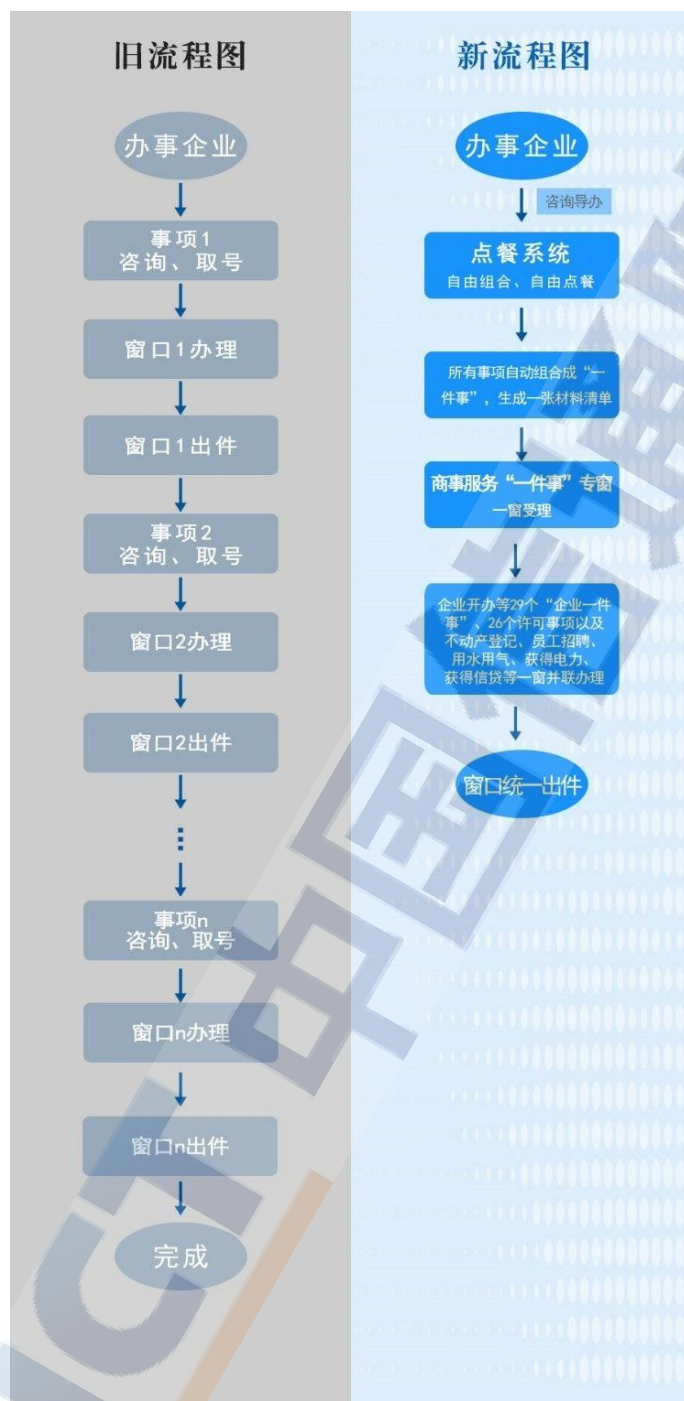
旧流程图

办事企业

事项1
咨询、取号

窗口1办理

窗口1出件

事项2
咨询、取号

窗口2办理

窗口2出件

⋮

事项n
咨询、取号

窗口n办理

窗口n出件

完成

新流程图

办事企业

咨询导办

点餐系统
自由组合、自由点餐

所有事项自动组合成“一件事”，生成一张材料清单

商事服务“一件事”专窗
一窗受理

企业开办等29个“企业一件事”、26个许可事项以及不动产登记、员工招聘、用水用气、获得电力、获得信贷等一窗并联办理

窗口统一出件